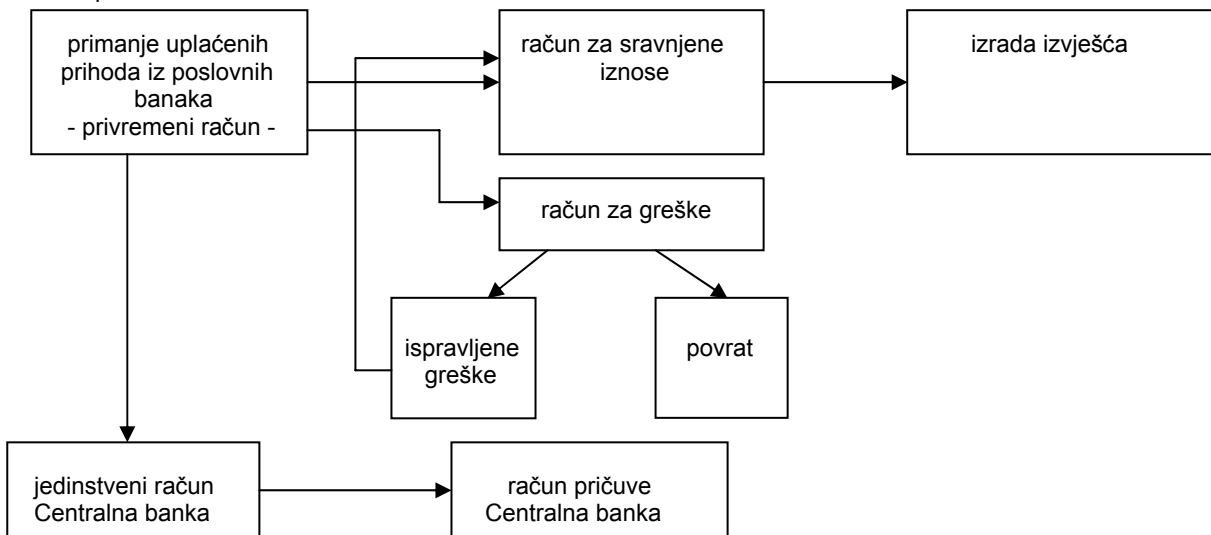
primanje uplaćenih prihoda iz poslovnih banaka
- privremeni račun -

račun za sravnjene iznose

izrada izvješća

račun za greške

ispravljene greške

povrat

jedinstveni račun
Centralna banka

račun pričuve
Centralna banka